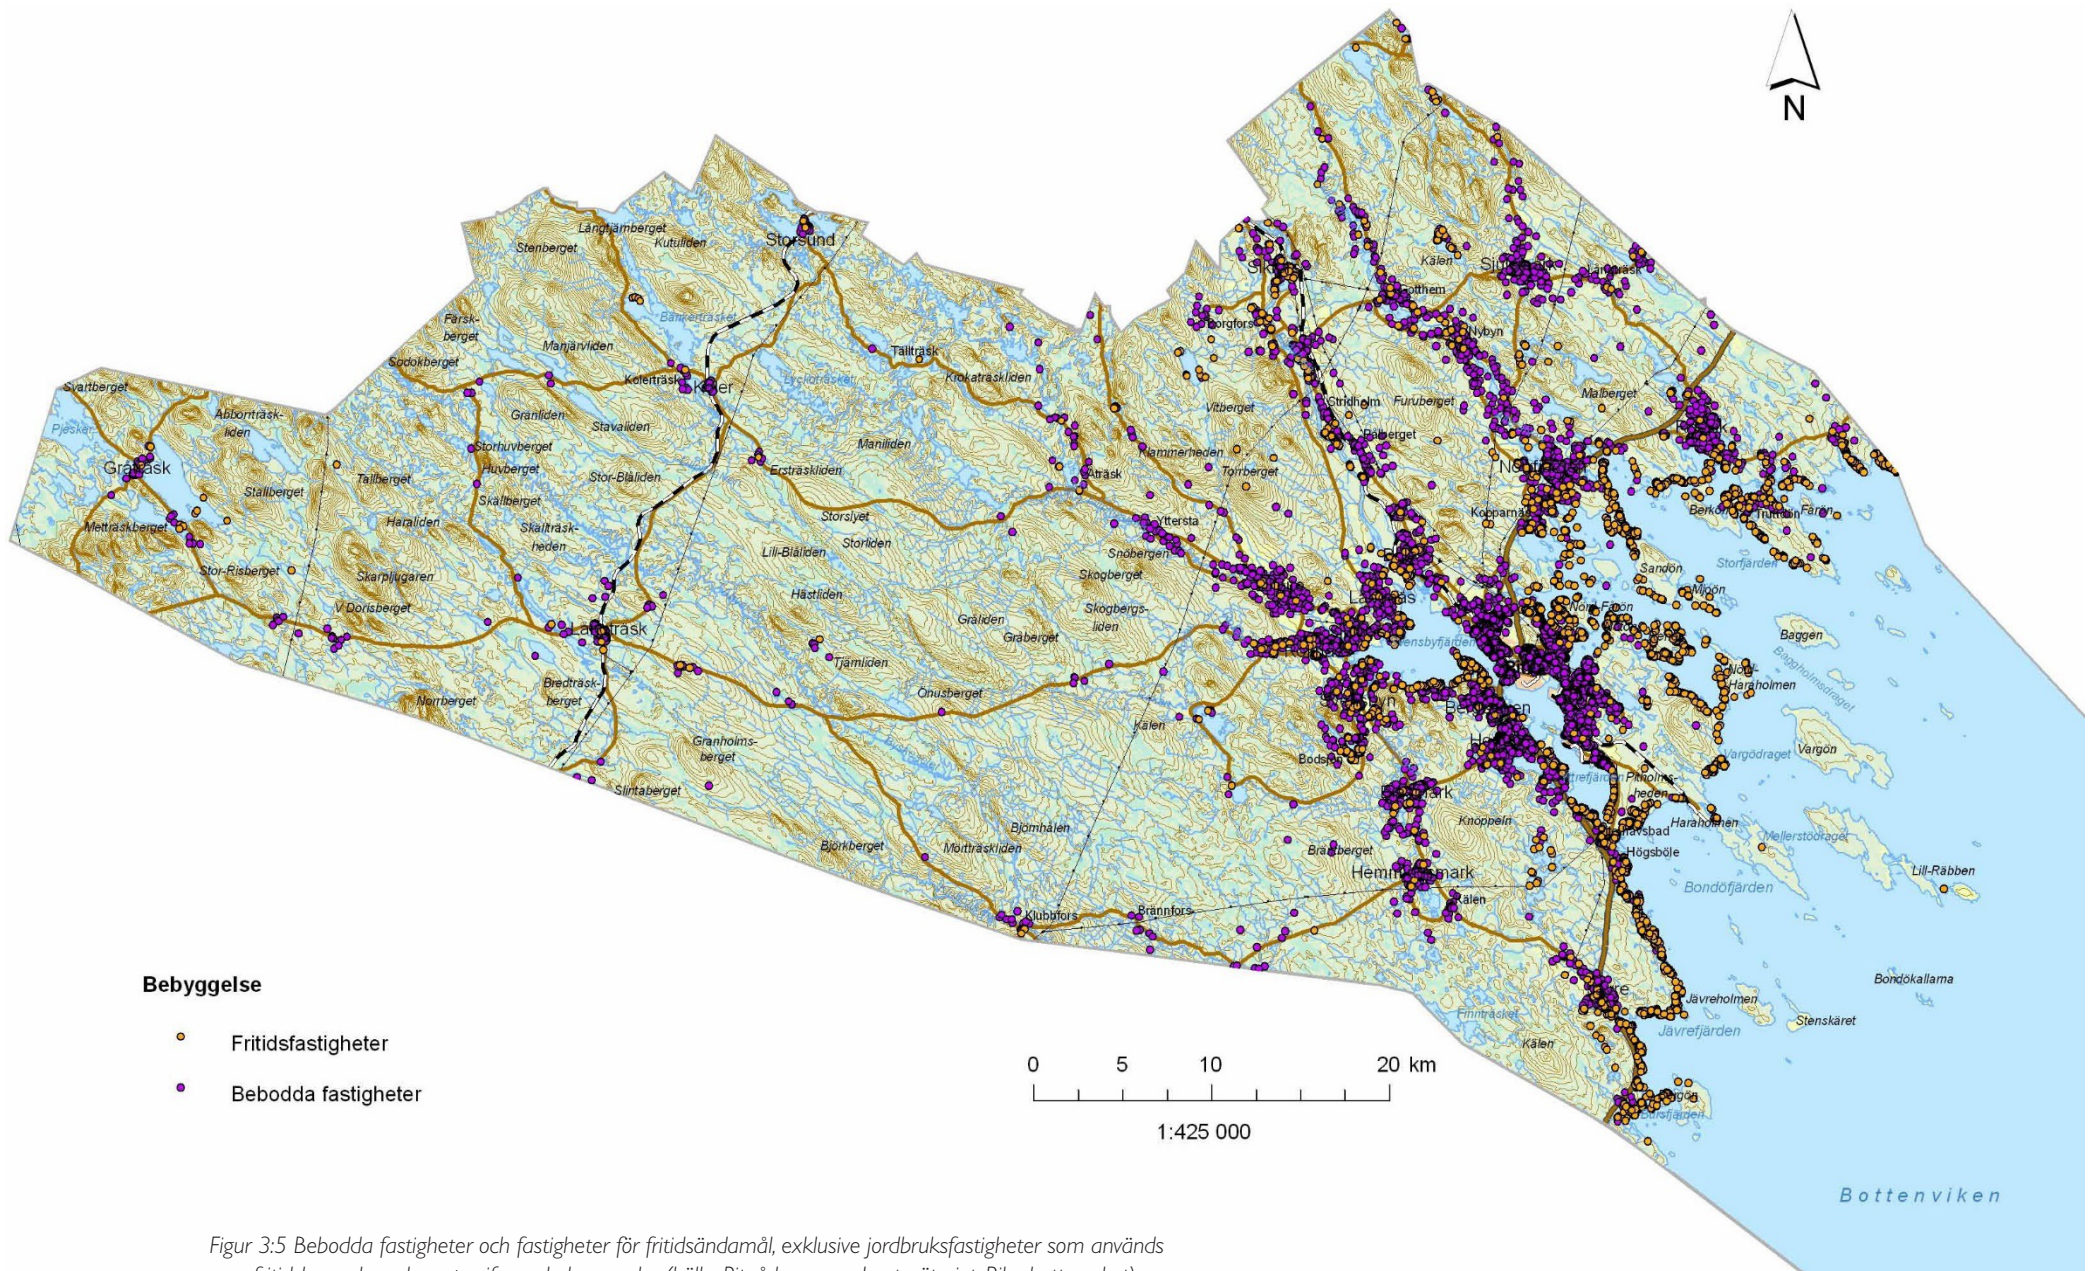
N

Storsund
Långträsk berget
Kutuliden
Stenberget
Färsk-berget
Manjärvliden
Sodokberget
Svartberget
Abborrträsk-liden
Pjesker
Gråträsk
Stallberget
Tallberget
Mettraskberget
Stor-Risberget
Granliden
Storhuvberget
Huvberget
Skallberget
Skallträsk-heden
Haraliden
Skarpljugaren
V Dorisberget
Stavaliden
Stor-Blåliden
Koler
Kolerträsk
Bänkerträsket
Lycksträsket
Tällträsk
Krokaträskliden
Maniliden
Ersträskliden
Storslyet
Lili-Blåliden
Storliden
Hästliden
Långträsk
Tjämliden
Bredträsk-berget
Norrberget
Granholms-berget
Slintaberget
Gråliden
Gråberget
Önusberget
Kälen
Björkberget
Mörtträskliden
Bjömhalen
Klubbfors
Brännfors
Åträsk
Klammerheden
Tomberget
Vitberget
Ytterstå
Snöbergen
Skogberget
Skogbergs-liden
Sikfors
Borgfors
Stridholm
Furuberget
Bälberget
Kälen
Sjulsmark
Gottem
Nybyn
Lillträsk
Malberget
Norrfjärden
Kopparnäs
Berkö
Trundön
Furön
Storfjärden
Sandön
Mjoön
Norr-Fäon
Baggen
Baggholmsdraget
Norr-Haraholmen
Vargön
Vargödraget
Pitholms-heden
Haraholmen
Mellerstödraget
Lill-Räbben
Bondöfjärden
Knoppeln
Högsböle
Havsbad
Bodsjön
Bränberget
Hemmingsmark
Kälen
Öjebyn
Bergsviken
Svensbyfjärden
Jävreholmen
Jävrefjärden
Stenskäret
Bondökallama
Finnträsket
Kälen
Bottenviken

Bebyggelse
Fritidsfastigheter
Bebodda fastigheter

0 5 10 20 km
1:425 000

Figur 3:5 Bebodda fastigheter och fastigheter för fritidsändamål, exklusive jordbruksfastigheter som används
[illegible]